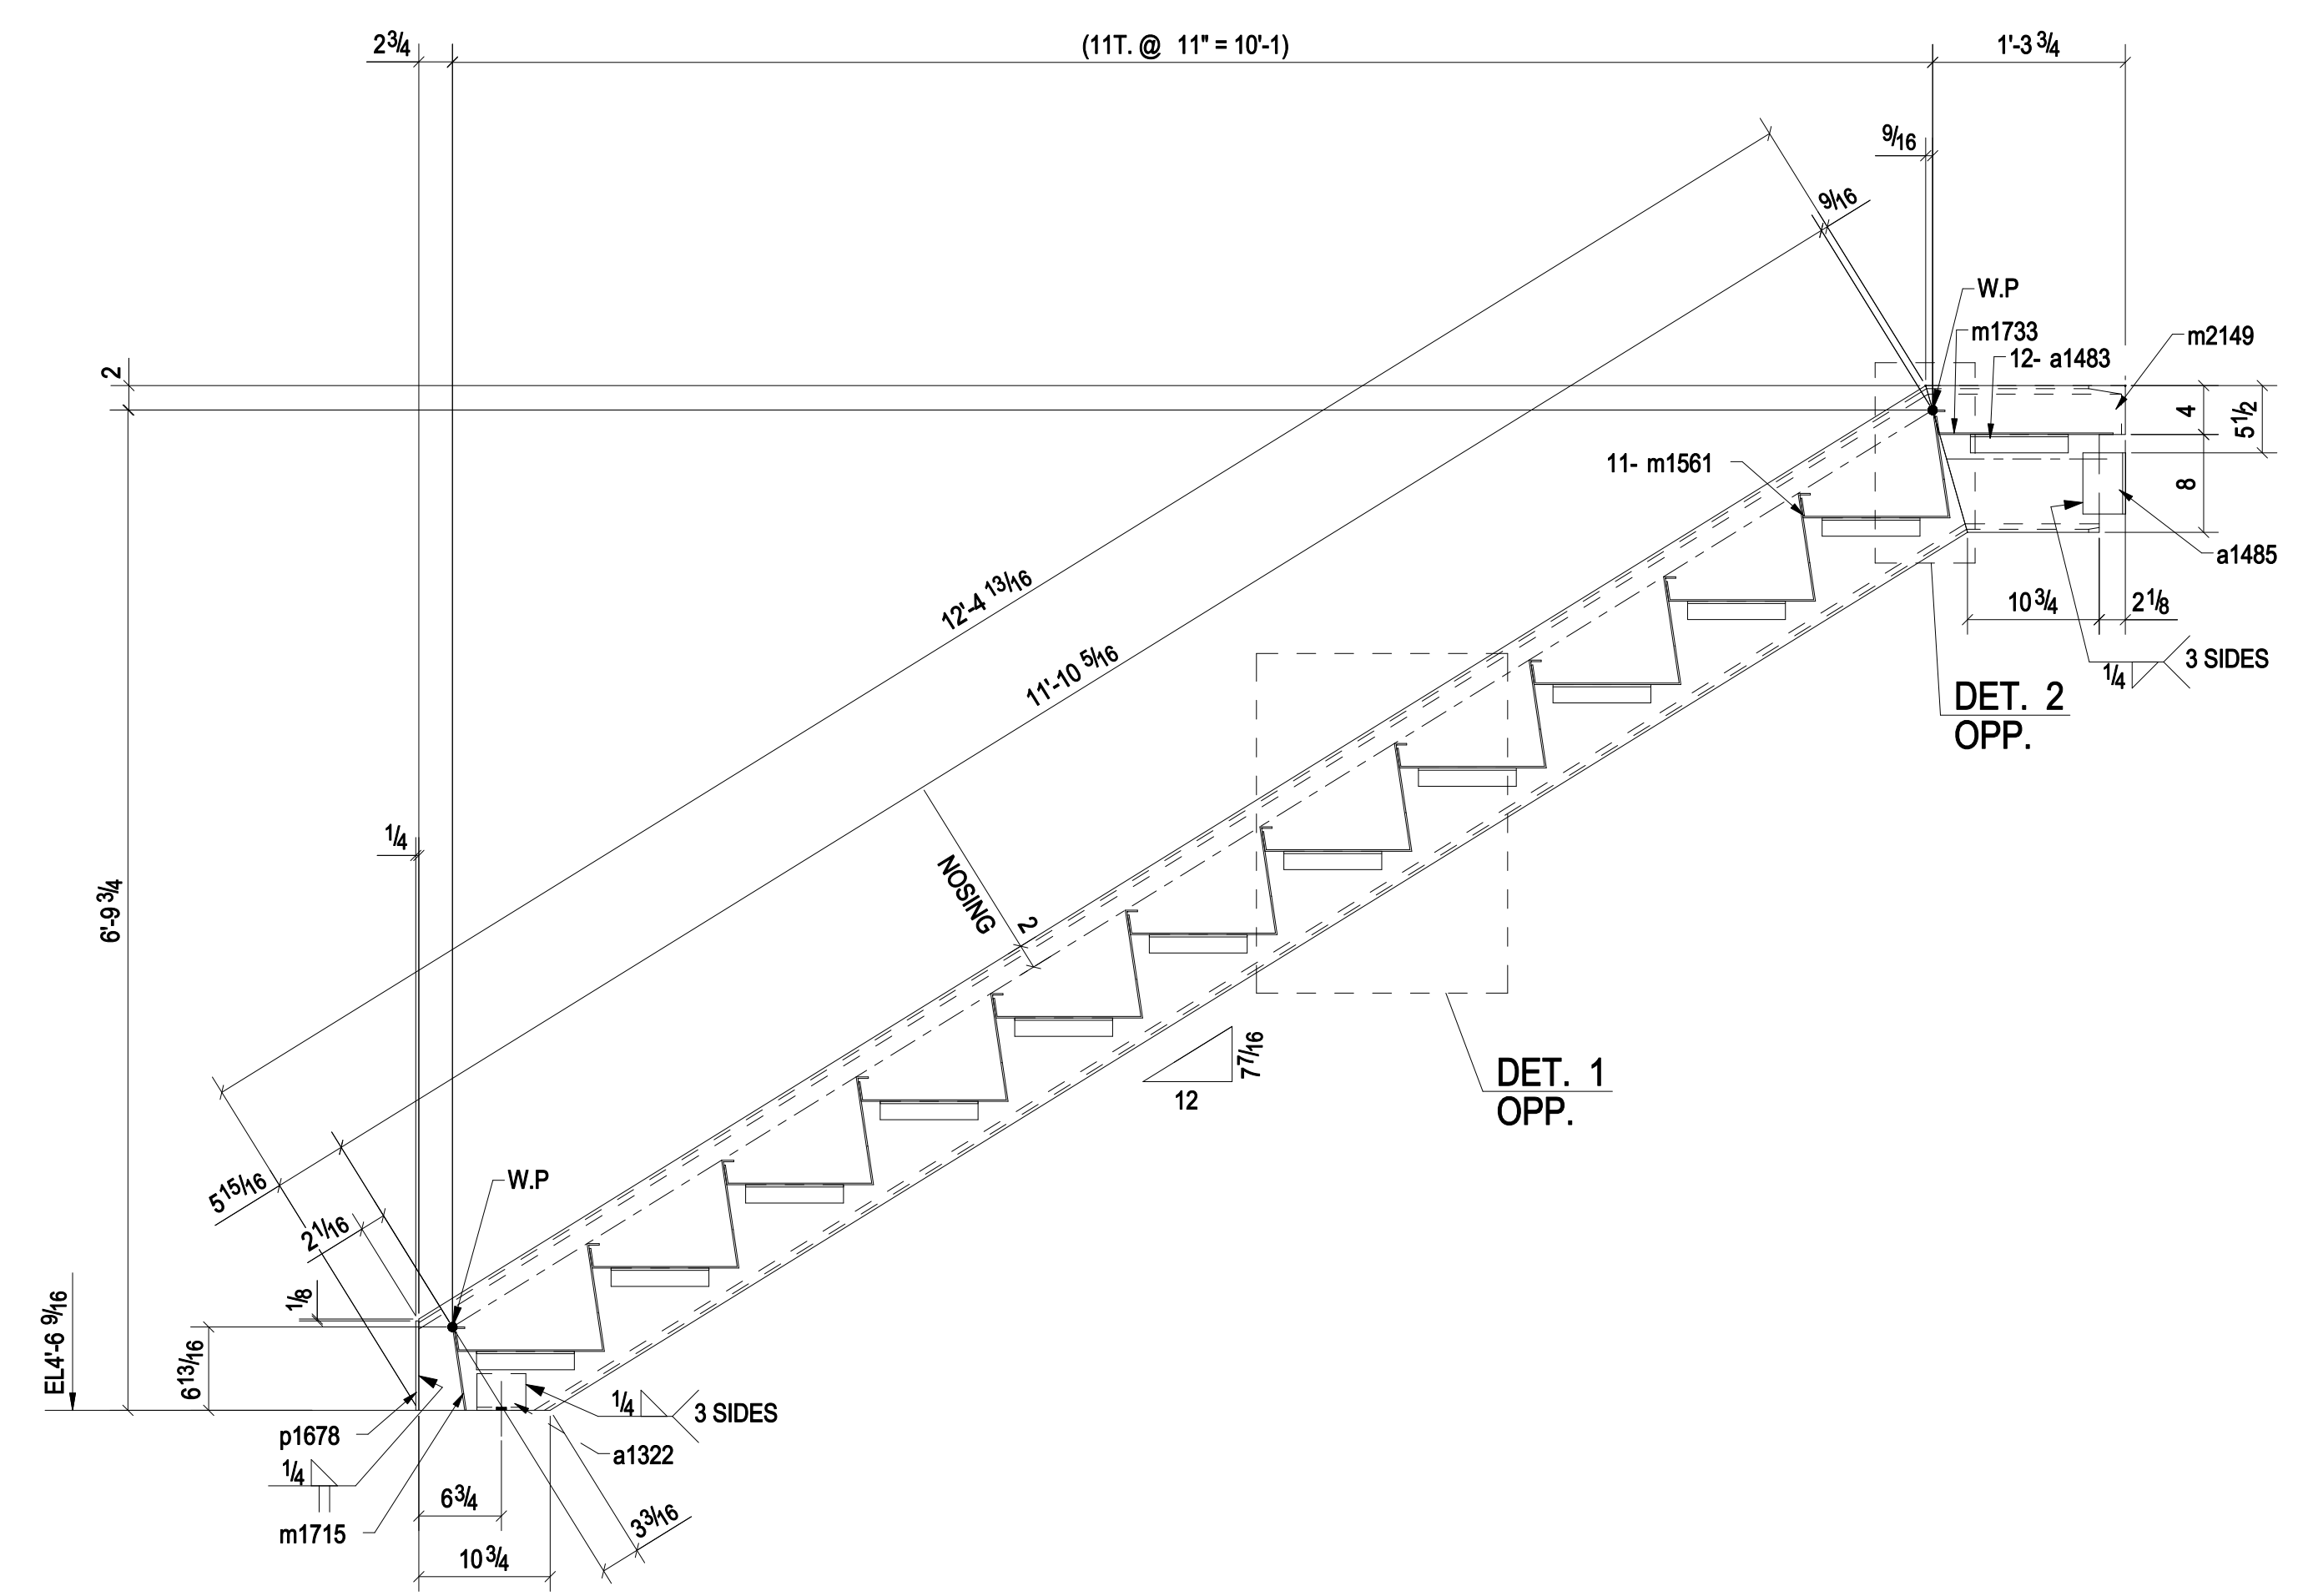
$2\frac{3}{4}$

(11T. @ 11" = 10'-1)

1'-3 $\frac{3}{4}$

$\frac{9}{16}$

$\frac{9}{16}$

W.P

m1733

12- a1483

m2149

2

4

$5\frac{1}{2}$

11- m1561

8

a1485

$12'-4\ \frac{13}{16}$

$11'-10\ \frac{5}{16}$

$10\frac{3}{4}$

$2\frac{1}{8}$

$\frac{1}{4}$

3 SIDES

DET. 2
OPP.

$\frac{1}{4}$

$6'-9\frac{3}{4}$

NOSING

2

$7\frac{7}{16}$

12

DET. 1
OPP.

$5\frac{15}{16}$

$2\frac{1}{16}$

W.P

$\frac{1}{8}$

EL4'-6 $\frac{9}{16}$

$6\frac{13}{16}$

$\frac{1}{4}$

3 SIDES

p1678

$\frac{1}{4}$

a1322

$6\frac{3}{4}$

$3\frac{3}{16}$

m1715

$10\frac{3}{4}$